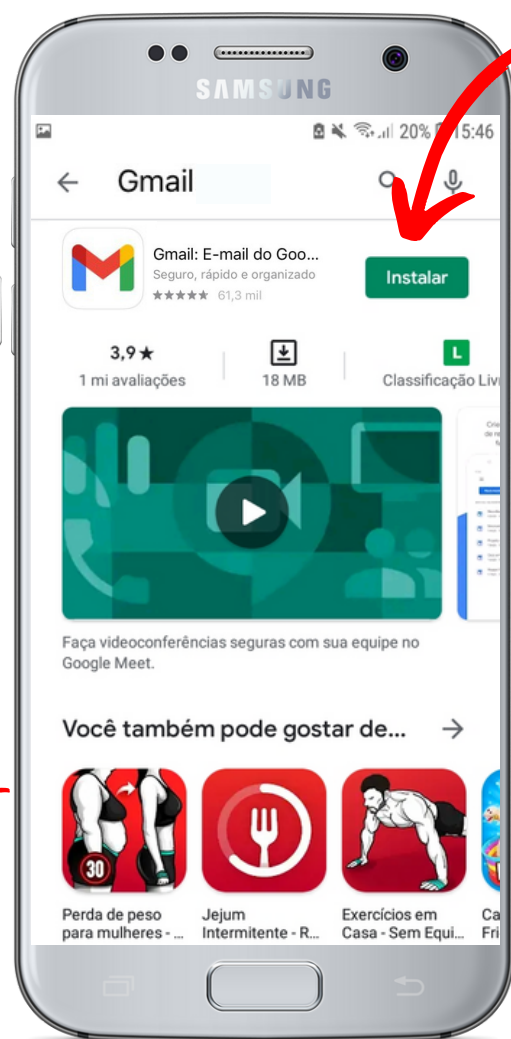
SAMSUNG

20% 15:46

Gmail

Gmail: E-mail do Goo...
Seguro, rápido e organizado
★★★★★ 61,3 mil

Instalar

3,9★
1 mi avaliações

18 MB

L
Classificação Liv

Faça videoconferências seguras com sua equipe no Google Meet.

Você também pode gostar de...

30

Perda de peso para mulheres - ...

Jejum Intermitente - R...

Exercícios em Casa - Sem Equi...

Ca Fri